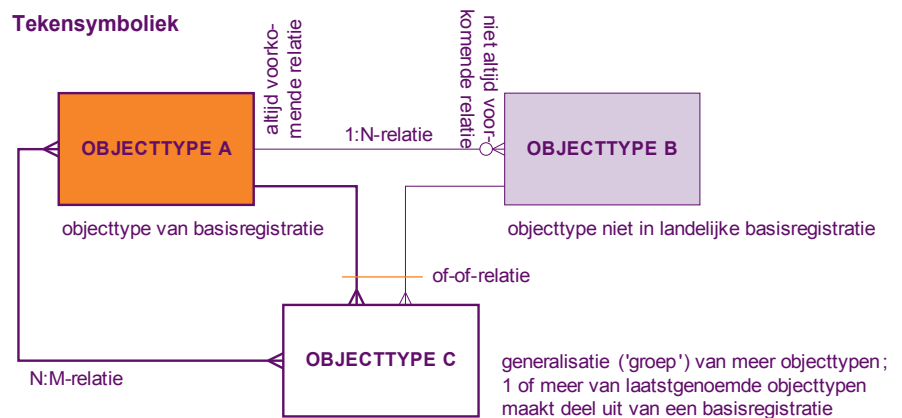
Tekensymboliek

altijd voorkomende relatie

niet altijd voorkomende relatie

1:N-relatie

OBJECTTYPE A

OBJECTTYPE B

objecttype van basisregistratie

objecttype niet in landelijke basisregistratie

of-of-relatie

OBJECTTYPE C

N:M-relatie

generalisatie ('groep') van meer objecttypen; 1 of meer van laatstgenoemde objecttypen maakt deel uit van een basisregistratie